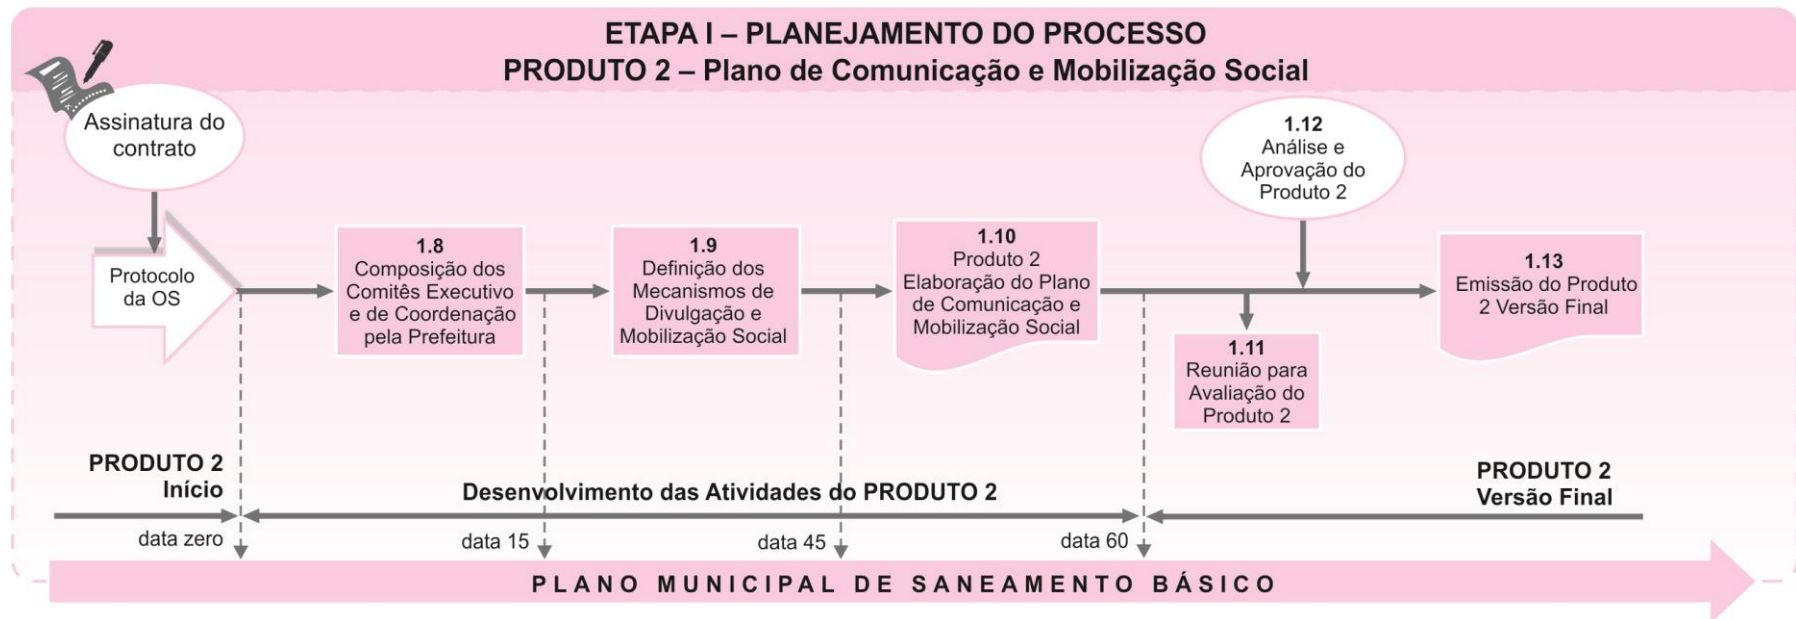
ETAPA I – PLANEJAMENTO DO PROCESSO
PRODUTO 2 – Plano de Comunicação e Mobilização Social

Assinatura do contrato

Protocolo da OS

1.8
Composição dos Comitês Executivo e de Coordenação pela Prefeitura

1.9
Definição dos Mecanismos de Divulgação e Mobilização Social

1.10
Produto 2
Elaboração do Plano de Comunicação e Mobilização Social

1.12
Análise e Aprovação do Produto 2

1.11
Reunião para Avaliação do Produto 2

1.13
Emissão do Produto 2 Versão Final

PRODUTO 2
Início

Desenvolvimento das Atividades do PRODUTO 2

PRODUTO 2
Versão Final

data zero

data 15

data 45

data 60

PLANO MUNICIPAL DE SANEAMENTO BÁSICO